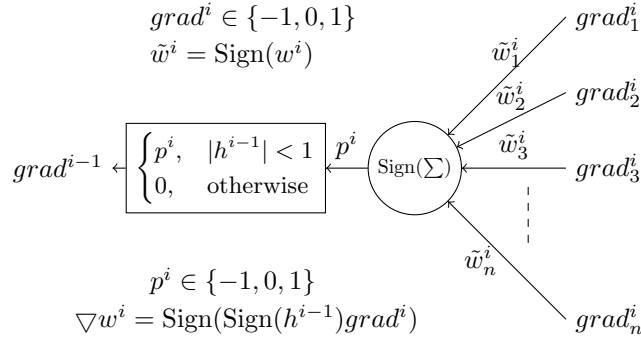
$grad^i \in \{-1, 0, 1\}$
$\tilde{w}^i = \text{Sign}(w^i)$

$grad_1^i$
$\tilde{w}_1^i$
$grad_2^i$
$\tilde{w}_2^i$

$grad^{i-1}$ $\begin{cases} p^i, & |h^{i-1}| < 1 \\ 0, & \text{otherwise} \end{cases}$ $p^i$ $\text{Sign}(\sum)$ $\tilde{w}_3^i$ $grad_3^i$

$\tilde{w}_n^i$

$p^i \in \{-1, 0, 1\}$
$\bigtriangledown w^i = \text{Sign}(\text{Sign}(h^{i-1}) grad^i)$

$grad_n^i$